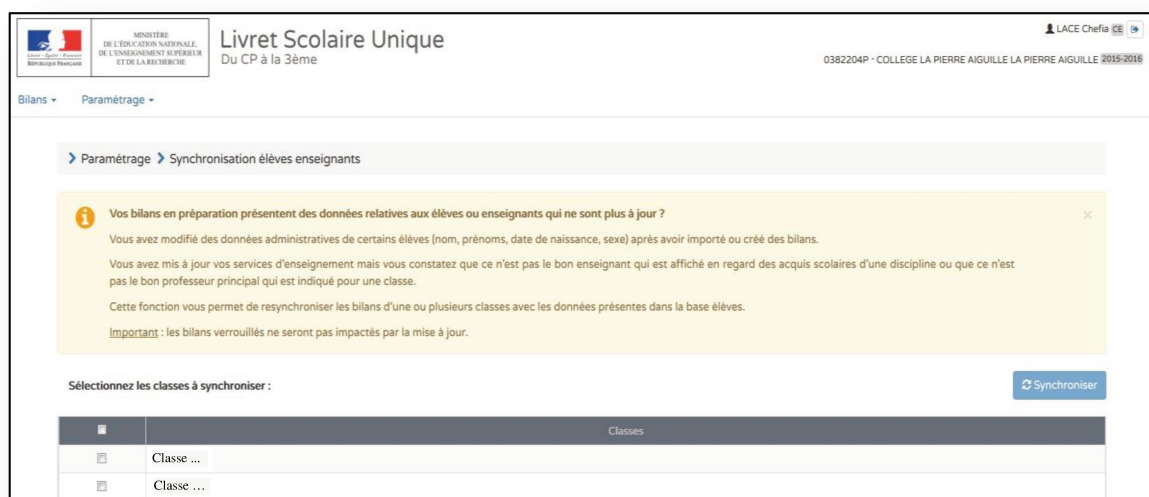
Liberté · Égalité · Fraternité
RÉPUBLIQUE FRANÇAISE

MINISTÈRE DE L'ÉDUCATION NATIONALE, DE L'ENSEIGNEMENT SUPÉRIEUR ET DE LA RECHERCHE

Livret Scolaire Unique
Du CP à la 3ème

LACE Chefia CE

0382204P - COLLEGE LA PIERRE AIGUILLE LA PIERRE AIGUILLE 2015-2016

Bilans ▾ Paramétrage ▾

› Paramétrage › Synchronisation élèves enseignants

Vos bilans en préparation présentent des données relatives aux élèves ou enseignants qui ne sont plus à jour ?

Vous avez modifié des données administratives de certains élèves (nom, prénoms, date de naissance, sexe) après avoir importé ou créé des bilans.

Vous avez mis à jour vos services d'enseignement mais vous constatez que ce n'est pas le bon enseignant qui est affiché en regard des acquis scolaires d'une discipline ou que ce n'est pas le bon professeur principal qui est indiqué pour une classe.

Cette fonction vous permet de resynchroniser les bilans d'une ou plusieurs classes avec les données présentes dans la base élèves.

Important : les bilans verrouillés ne seront pas impactés par la mise à jour.

×

Sélectionnez les classes à synchroniser :

Synchroniser

| | Classes |
|---|---|
| | Classe ... |
| | Classe ... |